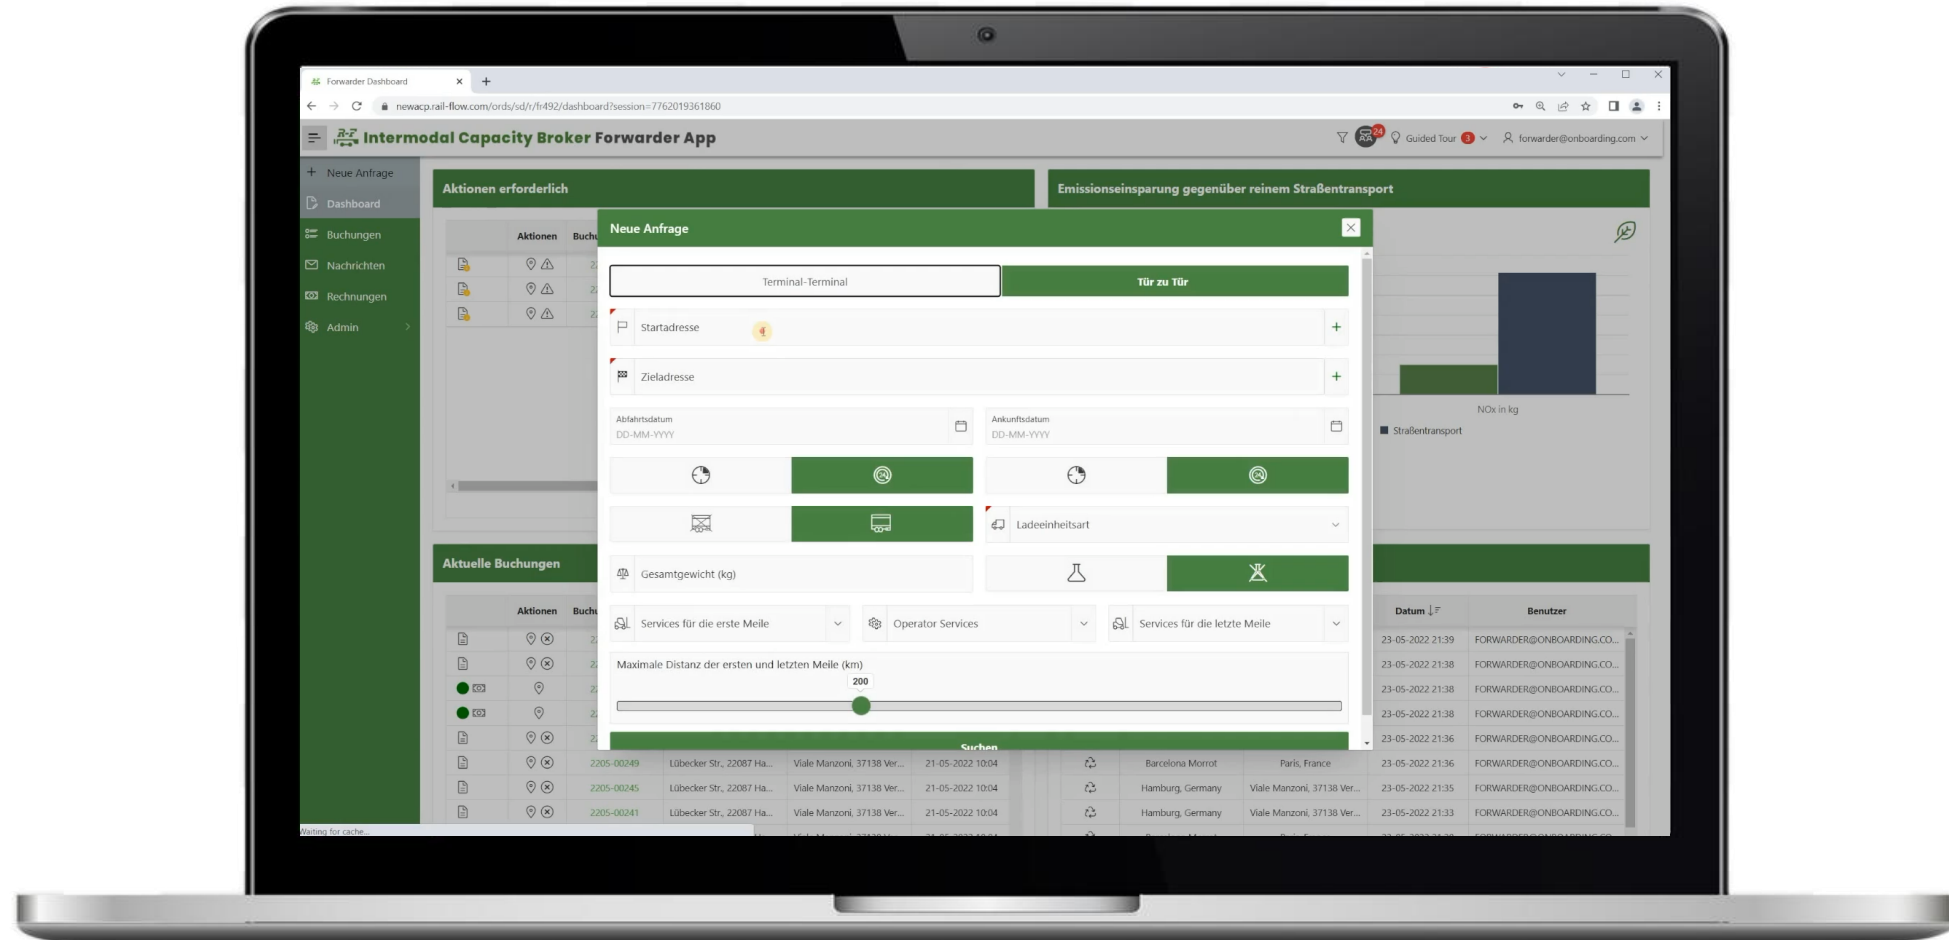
Forwarder Dashboard
newacp.rail-flow.com/ords/sd/r/fr492/dashboard?session=7762019361860

Intermodal Capacity Broker Forwarder App
24 Guided Tour 3 forwarder@onboarding.com

Neue Anfrage
Dashboard
Buchungen
Nachrichten
Rechnungen
Admin

Aktionen erforderlich
Aktionen Buchu

Emissionseinsparung gegenüber reinem Straßentransport
NOx in kg
Straßentransport

Aktuelle Buchungen

Neue Anfrage
Terminal-Terminal
Tür zu Tür
Startadresse
Zieladresse
Abfahrtsdatum
DD-MM-YYYY
Ankunftsdatum
DD-MM-YYYY
Ladeeinheitsart
Gesamtgewicht (kg)
Services für die erste Meile
Operator Services
Services für die letzte Meile
Maximale Distanz der ersten und letzten Meile (km)
200
Suchen

| Aktionen | Buchu | | | | | | | Datum | Benutzer |
|---|---|---|---|---|---|---|---|---|---|
| | 2 | | | | | | | 23-05-2022 21:39 | FORWARDER@ONBOARDING.CO... |
| | 2 | | | | | | | 23-05-2022 21:38 | FORWARDER@ONBOARDING.CO... |
| | 2 | | | | | | | 23-05-2022 21:38 | FORWARDER@ONBOARDING.CO... |
| | 2 | | | | | | | 23-05-2022 21:38 | FORWARDER@ONBOARDING.CO... |
| | 2 | | | | | | | 23-05-2022 21:36 | FORWARDER@ONBOARDING.CO... |
| | 2205-00249 | Lübecker Str., 22087 Ha... | Viale Manzoni, 37138 Ver... | 21-05-2022 10:04 | | Barcelona Morrot | Paris, France | 23-05-2022 21:36 | FORWARDER@ONBOARDING.CO... |
| | 2205-00245 | Lübecker Str., 22087 Ha... | Viale Manzoni, 37138 Ver... | 21-05-2022 10:04 | | Hamburg, Germany | Viale Manzoni, 37138 Ver... | 23-05-2022 21:35 | FORWARDER@ONBOARDING.CO... |
| | 2205-00241 | Lübecker Str., 22087 Ha... | Viale Manzoni, 37138 Ver... | 21-05-2022 10:04 | | Hamburg, Germany | Viale Manzoni, 37138 Ver... | 23-05-2022 21:33 | FORWARDER@ONBOARDING.CO... |

Waiting for cache...